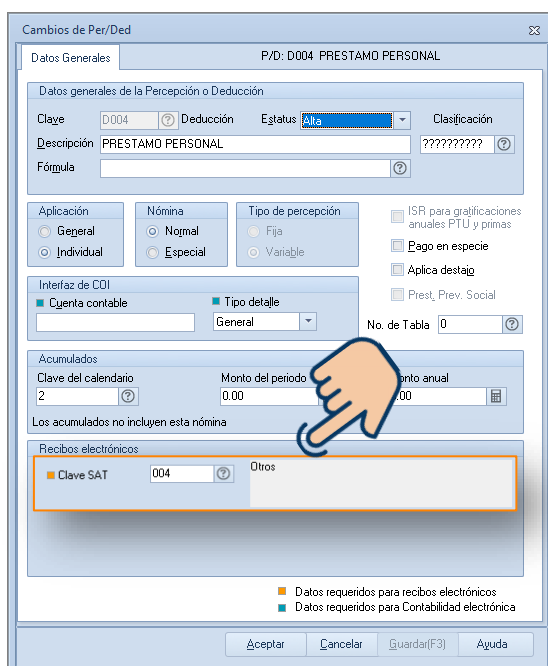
Cambios de Per/Ded

Datos Generales

P/D: D004 PRESTAMO PERSONAL

Datos generales de la Percepción o Deducción

Clave D004 ? Deducción Estatus Alta Clasificación

Descripción PRESTAMO PERSONAL ????????? ?

Fórmula ?

Aplicación
General
Individual

Nómina
Normal
Especial

Tipo de percepción
Fija
Variable

ISR para gratificaciones anuales PTU y primas

Pago en especie

Aplica destajo

Prest. Prev. Social

Interfaz de COI

Cuenta contable

Tipo detalle

General

No. de Tabla 0 ?

Acumulados

Clave del calendario
2 ?

Monto del periodo
0.00

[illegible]onto anual
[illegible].00

Los acumulados no incluyen esta nómina

Recibos electrónicos

Clave SAT 004 ? Otros

Datos requeridos para recibos electrónicos
Datos requeridos para Contabilidad electrónica

Aceptar Cancelar Guardar(F3) Ayuda